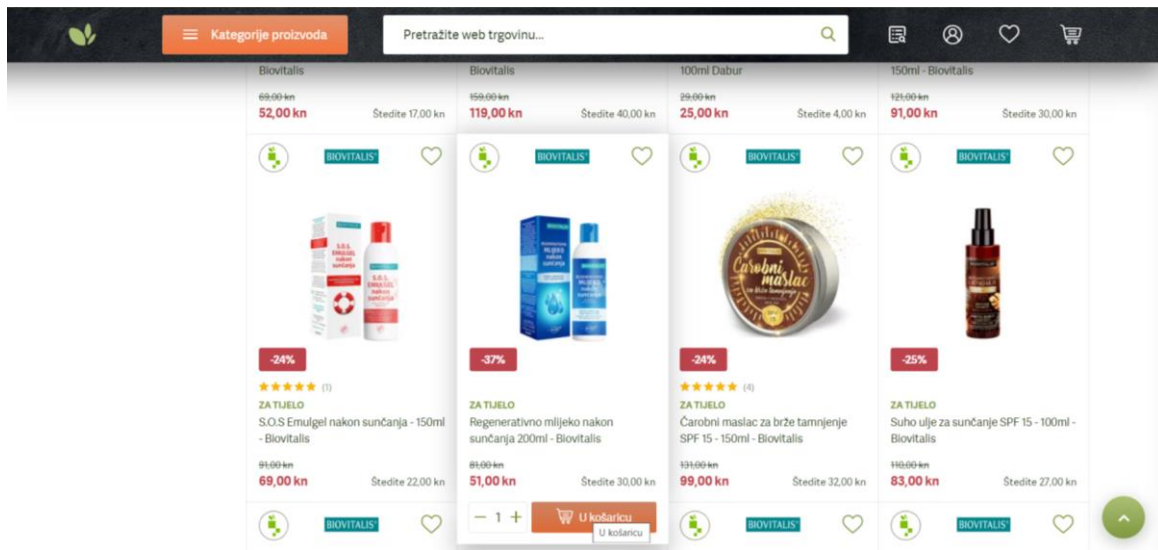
Kategorije proizvoda

Pretražite web trgovinu...

Biovitalis

~~69,00 kn~~
52,00 kn
Štedite 17,00 kn

Biovitalis

~~159,00 kn~~
119,00 kn
Štedite 40,00 kn

100ml Dabur

~~29,00 kn~~
25,00 kn
Štedite 4,00 kn

150ml - Biovitalis

~~121,00 kn~~
91,00 kn
Štedite 30,00 kn

BIOVITALIS
-24%
(1)
ZA TIJELO
S.O.S Emulgel nakon sunčanja - 150ml - Biovitalis
~~91,00 kn~~
69,00 kn
Štedite 22,00 kn

BIOVITALIS
-37%
ZA TIJELO
Regenerativno mlijeko nakon sunčanja 200ml - Biovitalis
~~81,00 kn~~
51,00 kn
Štedite 30,00 kn
– 1 +
U košaricu
U košaricu

BIOVITALIS
Čarobni maslac
-24%
(4)
ZA TIJELO
Čarobni maslac za brže tamnjenje SPF 15 - 150ml - Biovitalis
~~131,00 kn~~
99,00 kn
Štedite 32,00 kn

BIOVITALIS
-25%
ZA TIJELO
Suho ulje za sunčanje SPF 15 - 100ml - Biovitalis
~~110,00 kn~~
83,00 kn
Štedite 27,00 kn

BIOVITALIS
BIOVITALIS
BIOVITALIS